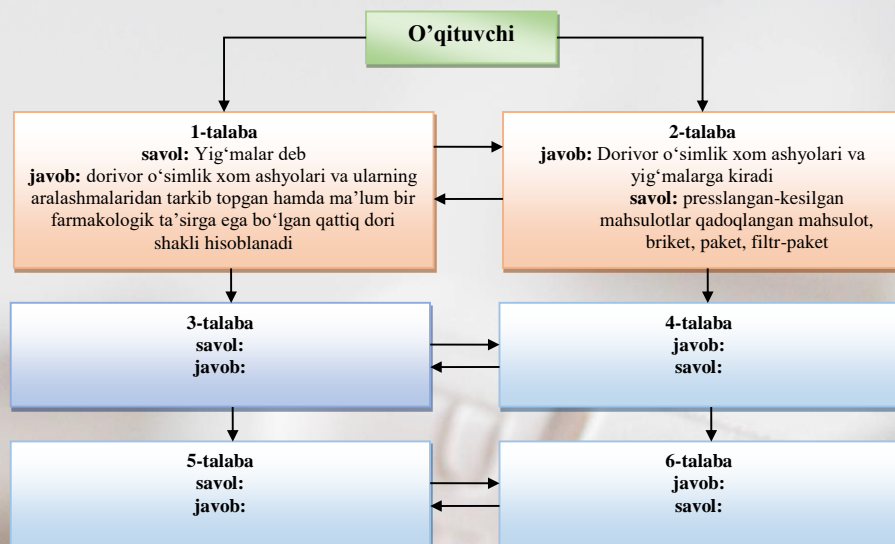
O'qituvchi

1-talaba
**savol:** Yig‘malar deb
**javob:** dorivor o‘simlik xom ashyolari va ularning aralashmalaridan tarkib topgan hamda ma’lum bir farmakologik ta’sirga ega bo‘lgan qattiq dori shakli hisoblanadi

2-talaba
**javob:** Dorivor o‘simlik xom ashyolari va yig‘malarga kiradi
**savol:** presslangan-kesilgan mahsulotlar qadoqlangan mahsulot, briket, paket, filtr-paket

3-talaba
savol:
javob:

4-talaba
javob:
savol:

5-talaba
savol:
javob:

6-talaba
javob:
savol: